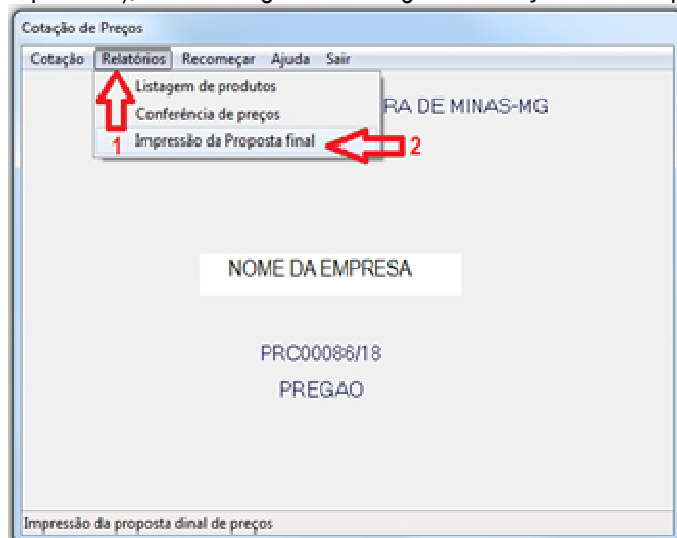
Cotação de Preços

Cotação Relatórios Recomeçar Ajuda Sair

Listagem de produtos
Conferência de preços
Impressão da Proposta final

1
2

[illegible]RA DE MINAS-MG

NOME DA EMPRESA

PRC00086/18

PREGAO

Impressão da proposta dinal de preços